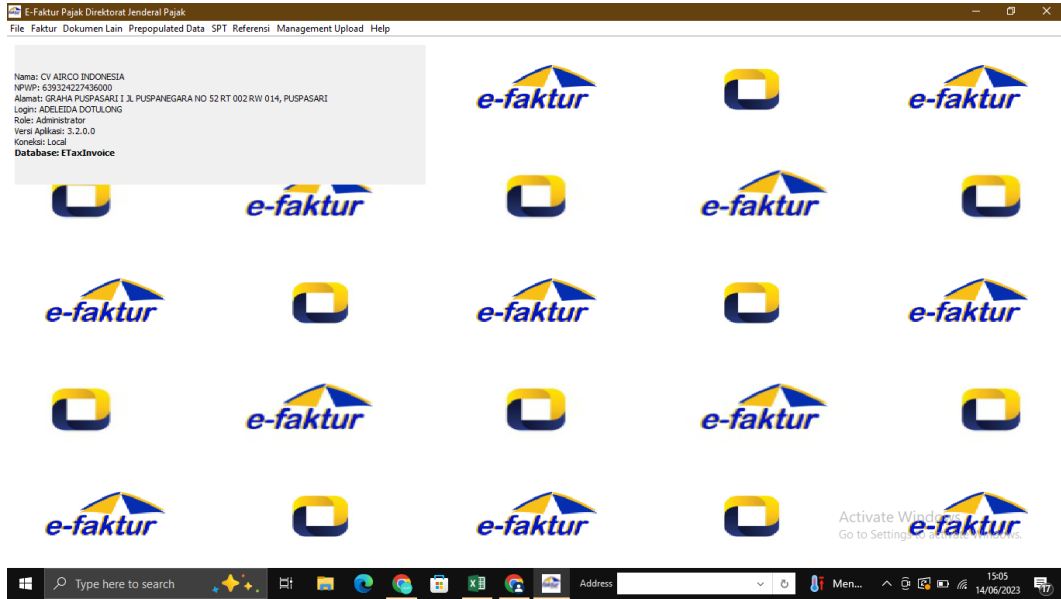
E-Faktur Pajak Direktorat Jenderal Pajak

File Faktur Dokumen Lain Prepopulated Data SPT Referensi Management Upload Help

Nama: CV AIRCO INDONESIA
NPWP: 639324227436000
Alamat: GRAHA PUSPASARI I JL PUSPANEGARA NO 52 RT 002 RW 014, PUSPASARI
Login: ADELEIDA DOTULONG
Role: Administrator
Versi Aplikasi: 3.2.0.0
Koneksi: Local
Database: ETaxInvoice

e-faktur e-faktur
e-faktur e-faktur
e-faktur e-faktur e-faktur
e-faktur e-faktur
e-faktur e-faktur e-faktur

Activate Windows
Go to Settings to activate Windows.

Type here to search

Address

Men...

15:05
14/06/2023

17